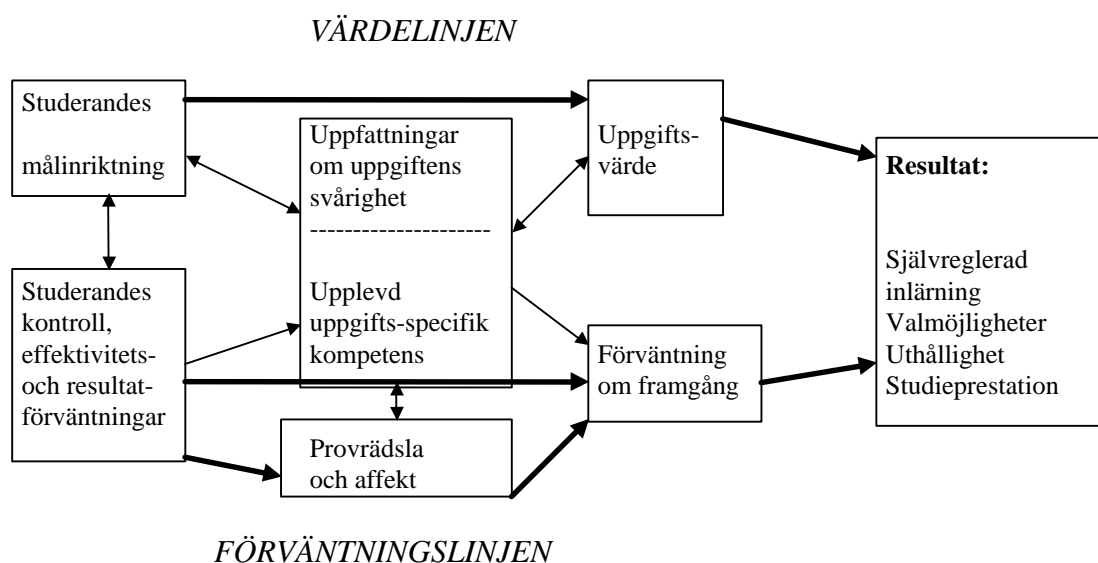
VÄRDELINJEN

Studerandes

målinriktning

Uppfattningar om uppgiftens svårighet

---------------------

Upplevd uppgifts-specifik kompetens

Uppgifts-värde

Resultat:

Självreglerad inlärning
Valmöjligheter
Uthållighet
Studieprestation

Studerandes kontroll, effektivitets- och resultat-förväntningar

Förväntning om framgång

Provrädsla och affekt

FÖRVÄNTNINGSLINJEN